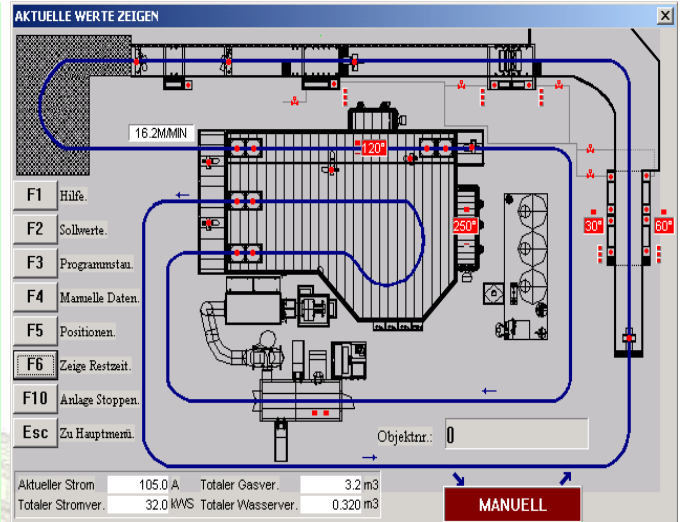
AKTUELLE WERTE ZEIGEN

16.2M/MIN

120°

250°

30°

60°

F1 Hilfe.

F2 Sollwerte.

F3 Programmstau.

F4 Manuelle Daten.

F5 Positionen.

F6 Zeige Restzeit.

F10 Anlage Stoppen.

Esc Zu Hauptmenü.

Objektnr.: 0

| Aktueller Strom | 105.0 A | Totaler Gasver. | 3.2 m3 |
|---|---|---|---|
| Totaler Stromver. | 32.0 KWS | Totaler Wasserver. | 0.320 m3 |

MANUELL